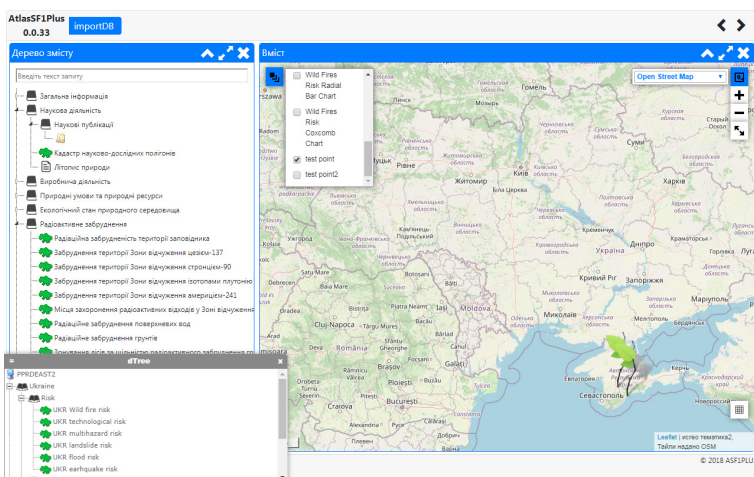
AtlasSF1Plus
0.0.33
importDB

Дерево змісту

Введіть текст запиту

Загальна інформація
Наукова діяльність
Наукові публікації
Кадастр науково-дослідних полігонів
Літопис природи
Виробнича діяльність
Природні умови та природні ресурси
Екологічний стан природного середовища
Радіоактивне забруднення
Радіоактивна забрудненість території заповідника
Забруднення території Зони відчуження цезієм-137
Забруднення території Зони відчуження стронцієм-90
Забруднення території Зони відчуження ізотопами плутонію
Забруднення території Зони відчуження америцієм-241
Місця захоронення радіоактивних відходів у Зоні відчуження
Радіоактивне забруднення поверхневих вод
Радіоактивне забруднення грунтів
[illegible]

dTree
PPRDEAST2
Ukraine
Risk
UKR Wild fire risk
UKR technological risk
UKR multihazard risk
UKR landslide risk
UKR flood risk
UKR earhquake risk

Вміст

Wild Fires Risk Radial Bar Chart
Wild Fires Risk Coxcomb Chart
test point
test point2

Open Street Map

Гомель
Рівне
Житомир
Київ
Харків
Суми
Вінниця
Кременчук
Україна
Кривий Ріг
Запоріжжя
Маріуполь
Краматорськ
Moldova
Cluj-Napoca
România
Ploiești
București
Craiova
Севастополь
Керч
Старый Оскол

Leaflet | шаблон тематика2, Тайли надано OSM

© 2018 ASF1PLUS